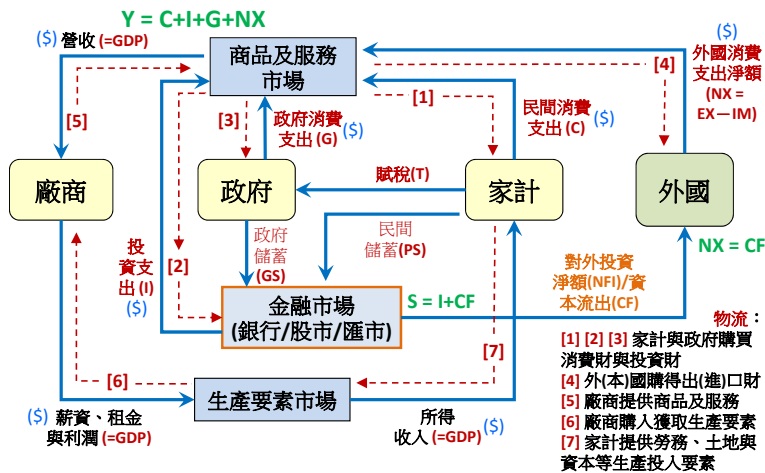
Y = C+I+G+NX

($) 營收 (=GDP)

商品及服務市場

($) 外國消費支出淨額 (NX = EX－IM)

[5]

[3]

[1]

[4]

政府消費支出 (G) ($)

民間消費支出 (C) ($)

廠商

政府

賦稅(T)

家計

外國

政府儲蓄 (GS)

民間儲蓄(PS)

投資支出 (I) ($)

[2]

對外投資淨額(NFI)/資本流出(CF)

NX = CF

金融市場 (銀行/股市/匯市)

S = I+CF

物流：
[1] [2] [3] 家計與政府購買消費財與投資財
[4] 外(本)國購得出(進)口財
[5] 廠商提供商品及服務
[6] 廠商購入獲取生產要素
[7] 家計提供勞務、土地與資本等生產投入要素

[7]

[6]

生產要素市場

($) 薪資、租金與利潤 (=GDP)

所得收入 (=GDP) ($)